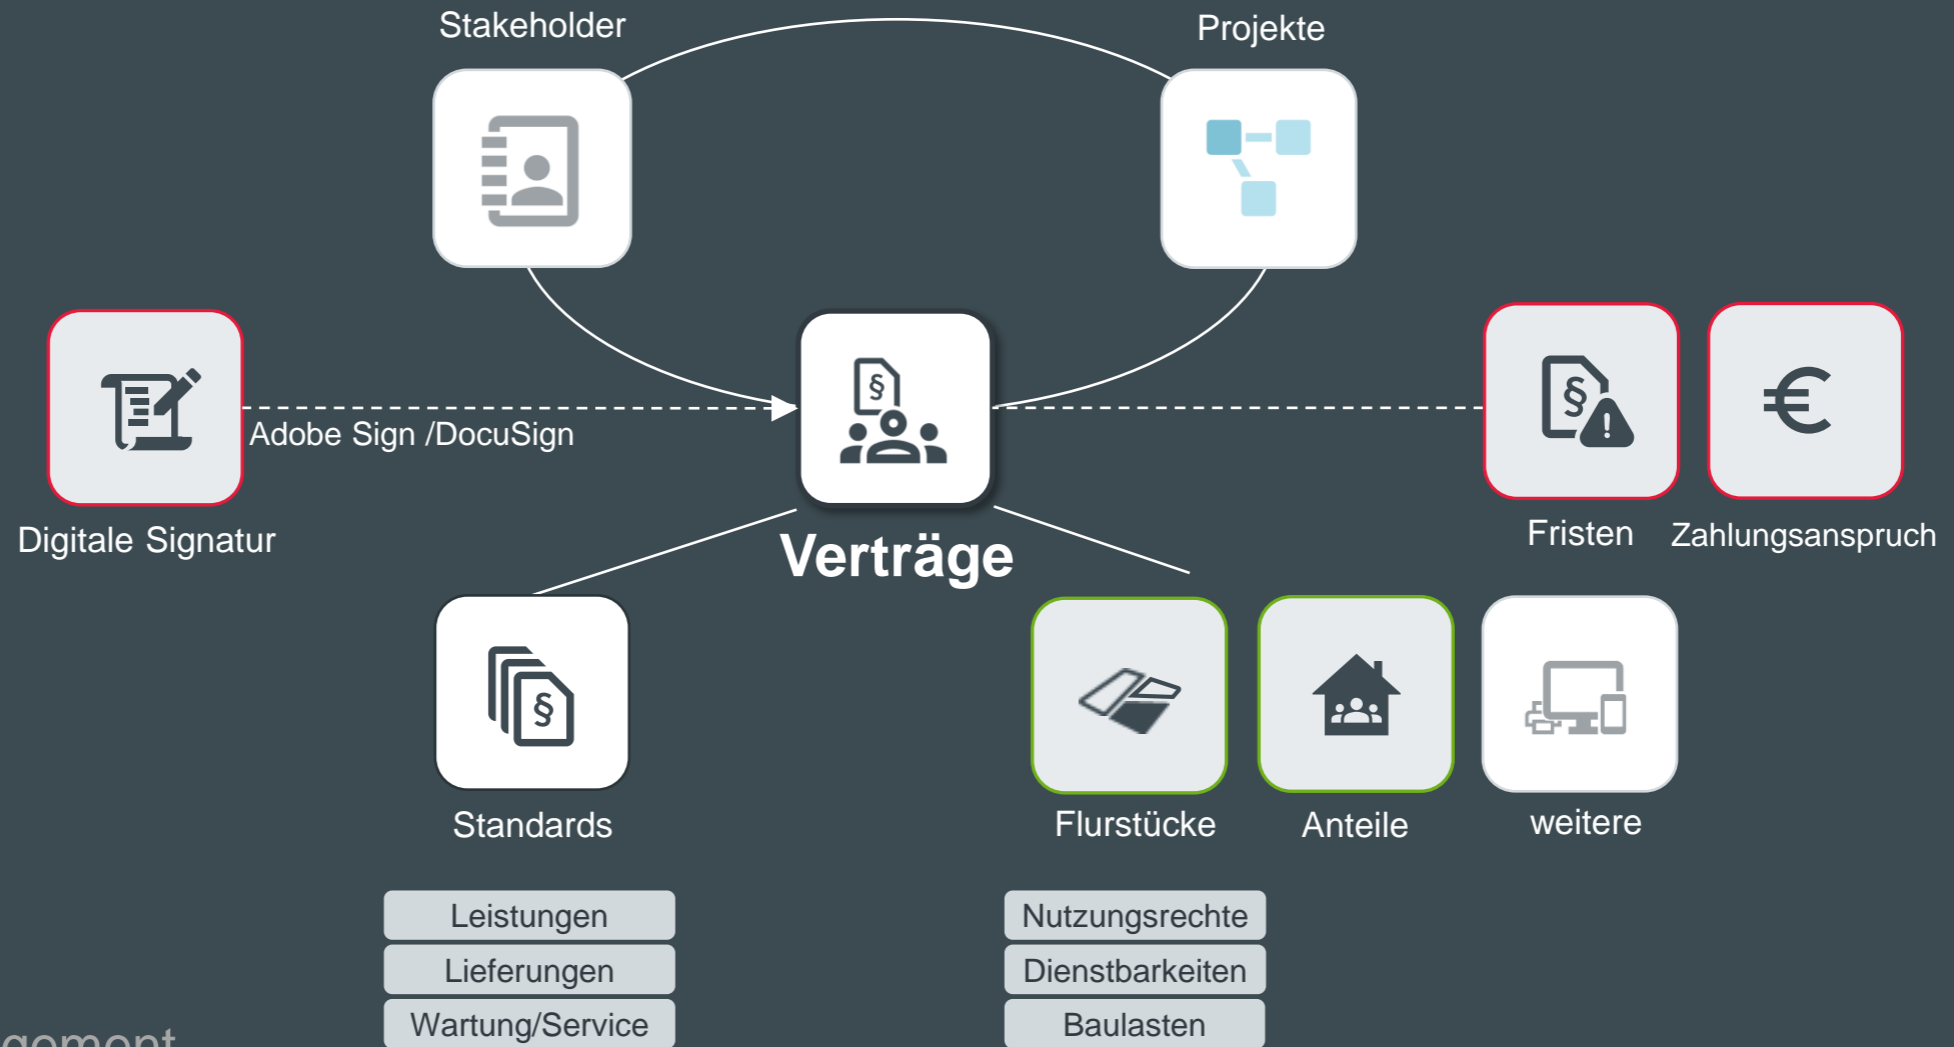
Stakeholder

Projekte

Adobe Sign /DocuSign

Digitale Signatur

Verträge

Fristen

Zahlungsanspruch

Standards

Flurstücke

Anteile

weitere

Leistungen

Lieferungen

Wartung/Service

Nutzungsrechte

Dienstbarkeiten

Baulasten

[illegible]